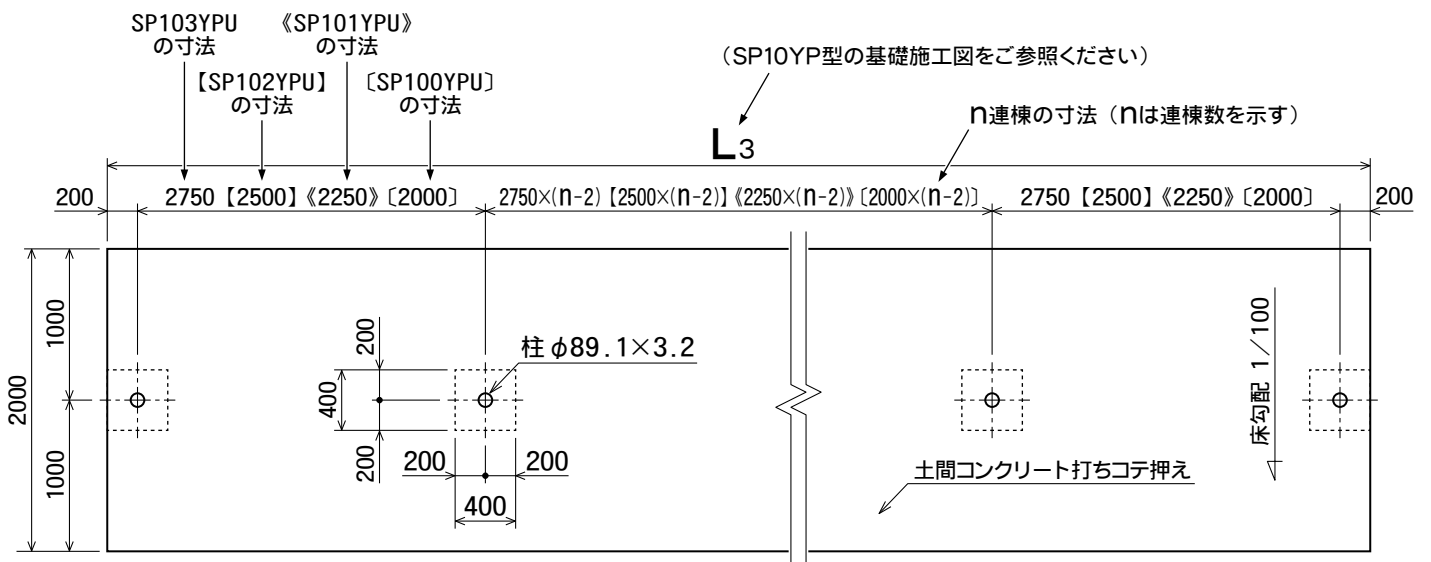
SP103YPU
の寸法

《SP101YPU》
の寸法

【SP102YPU】
の寸法

〔SP100YPU〕
の寸法

（SP10YP型の基礎施工図をご参照ください）

n連棟の寸法（nは連棟数を示す）

$L_3$

200

2750【2500】《2250》〔2000〕

2750×(n-2)【2500×(n-2)】《2250×(n-2)》〔2000×(n-2)〕

2750【2500】《2250》〔2000〕

200

2000

1000

1000

200

400

200

柱 φ89.1×3.2

200

200

400

床勾配 1／100

土間コンクリート打ちコテ押え